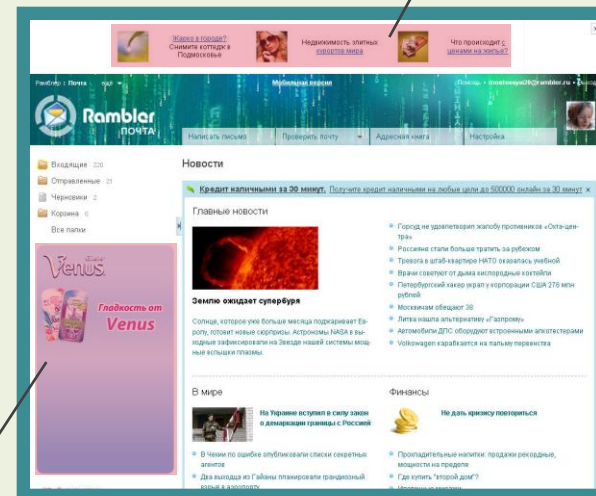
Жарко в городе? Снимите коттедж в Подмосковье

Недвижимость элитных курортов мира

Что происходит с ценами на жилье?

Рамблер | Почта

Мобильная версия

Rambler почта

Написать письмо | Проверить почту | Адресная книга | Настройка

Входящие 220
Отправленные 21
Черновики 2
Корзина 0
Все папки

Venus

Гладкость от Venus

Новости

Кредит наличными за 30 минут. Получите кредит наличными на любые цели до 500000 онлайн за 30 минут

Главные новости

Землю ожидает супербуря

Солнце, которое уже больше месяца подкидывает Европу, готовит новые сюрпризы. Астрономы NASA в выходные зафиксировали на Звезде нашей системы мощные вспышки плазмы.

Горсуд не удовлетворил жалобу противников «Охта-центра»
Россияне стали больше тратить за ребенком
Тревога в штаб-квартире НАТО оказалась учебной
Врачи советуют от дыма кислородные коктейли
Петербургский хакер украл у корпорации США 276 млн рублей
Москвичам обещают 38
Литва нашла альтернативу «Газпрому»
Автомобили ДПС оборудуют встроенными алкотестерами
Volkswagen карабкается на пальму первенства

В мире

На Украине вступил в силу закон о демаркации границы с Россией

В Чехии по ошибке опубликовали списки секретных агентов
Два выходца из Гаити планировали грандиозный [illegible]

Финансы

Не дать кризису повториться

Прохладительные напитки: продажи рекордные, мощности на пределе
Где купить "второй дом"?
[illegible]